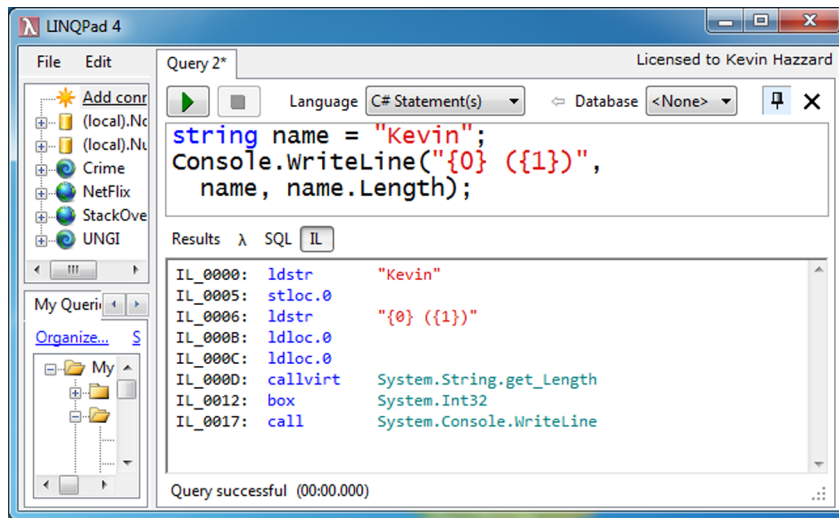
LINQPad 4

File Edit

Add conn
(local).Nc
(local).Nu
Crime
NetFlix
StackOve
UNGI

My Queri

Organize... S

My

Query 2*

Licensed to Kevin Hazzard

Language C# Statement(s) Database <None>

string name = "Kevin";
Console.WriteLine("{0} ({1})",
  name, name.Length);

Results λ SQL IL

IL_0000: ldstr "Kevin"
IL_0005: stloc.0
IL_0006: ldstr "{0} ({1})"
IL_000B: ldloc.0
IL_000C: ldloc.0
IL_000D: callvirt System.String.get_Length
IL_0012: box System.Int32
IL_0017: call System.Console.WriteLine

Query successful (00:00.000)